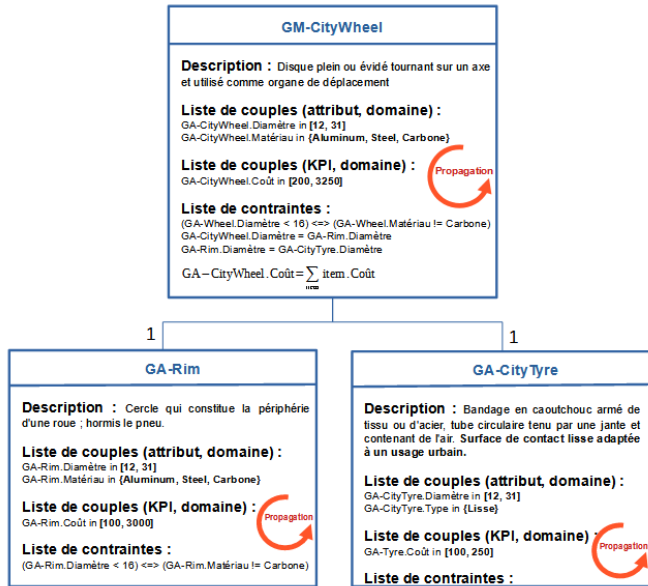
GM-CityWheel

Description : Disque plein ou évidé tournant sur un axe et utilisé comme organe de déplacement

Liste de couples (attribut, domaine) :
GA-CityWheel.Diamètre in [12, 31]
GA-CityWheel.Matériau in {Aluminum, Steel, Carbone}

Liste de couples (KPI, domaine) :
GA-CityWheel.Coût in [200, 3250]

Propagation

Liste de contraintes :
(GA-Wheel.Diamètre < 16) <=> (GA-Wheel.Matériau != Carbone)
GA-CityWheel.Diamètre = GA-Rim.Diamètre
GA-Rim.Diamètre = GA-CityTyre.Diamètre
$GA-CityWheel.Coût = \sum_{item} item.Coût$

1

1

GA-Rim

Description : Cercle qui constitue la périphérie d'une roue ; hormis le pneu.

Liste de couples (attribut, domaine) :
GA-Rim.Diamètre in [12, 31]
GA-Rim.Matériau in {Aluminum, Steel, Carbone}

Liste de couples (KPI, domaine) :
GA-Rim.Coût in [100, 3000]

Propagation

Liste de contraintes :
(GA-Rim.Diamètre < 16) <=> (GA-Rim.Matériau != Carbone)

GA-CityTyre

Description : Bandage en caoutchouc armé de tissu ou d'acier, tube circulaire tenu par une jante et contenant de l'air. Surface de contact lisse adaptée à un usage urbain.

Liste de couples (attribut, domaine) :
GA-CityTyre.Diamètre in [12, 31]
GA-CityTyre.Type in {Lisse}

Liste de couples (KPI, domaine) :
GA-Tyre.Coût in [100, 250]

Propagation

Liste de contraintes :